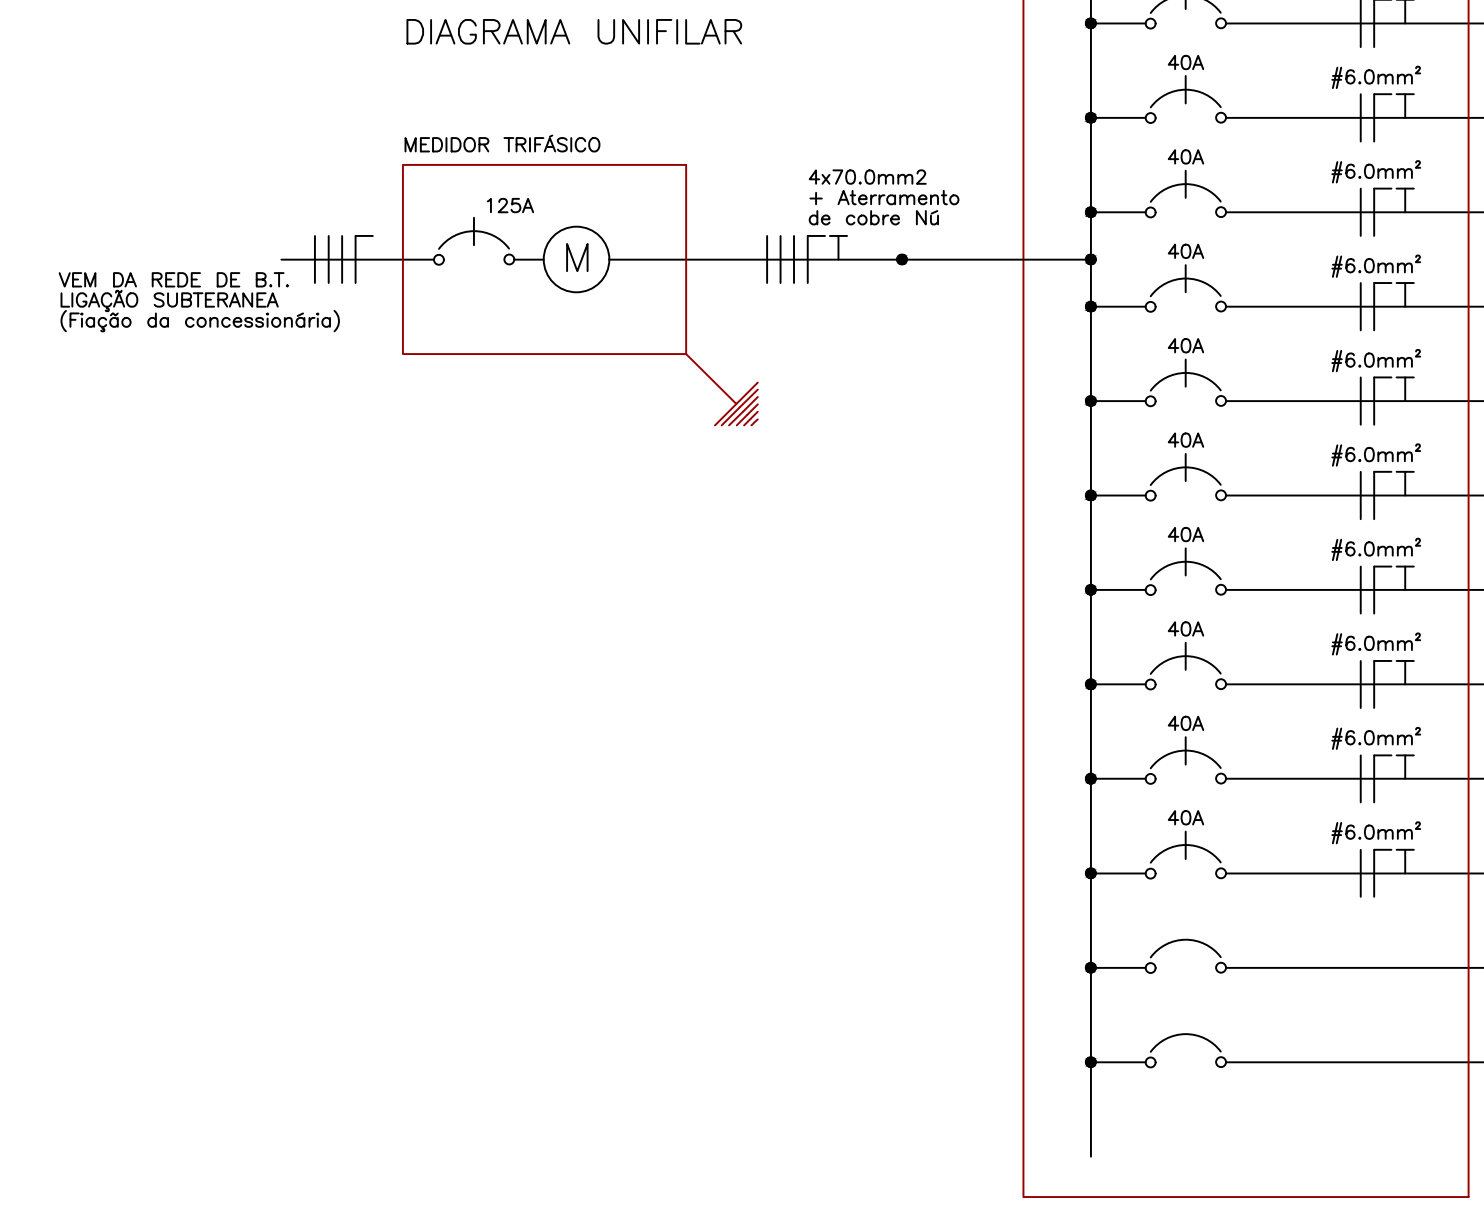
DIAGRAMA UNIFILAR

MEDIDOR TRIFÁSICO

125A

M

VEM DA REDE DE B.T.
LIGAÇÃO SUBTERANEA
(Fiação da concessionária)

4x70.0mm2
+ Aterramento
de cobre Nú

40A
#6.0mm²

40A
#6.0mm²

40A
#6.0mm²

40A
#6.0mm²

40A
#6.0mm²

40A
#6.0mm²

40A
#6.0mm²

40A
#6.0mm²

40A
#6.0mm²